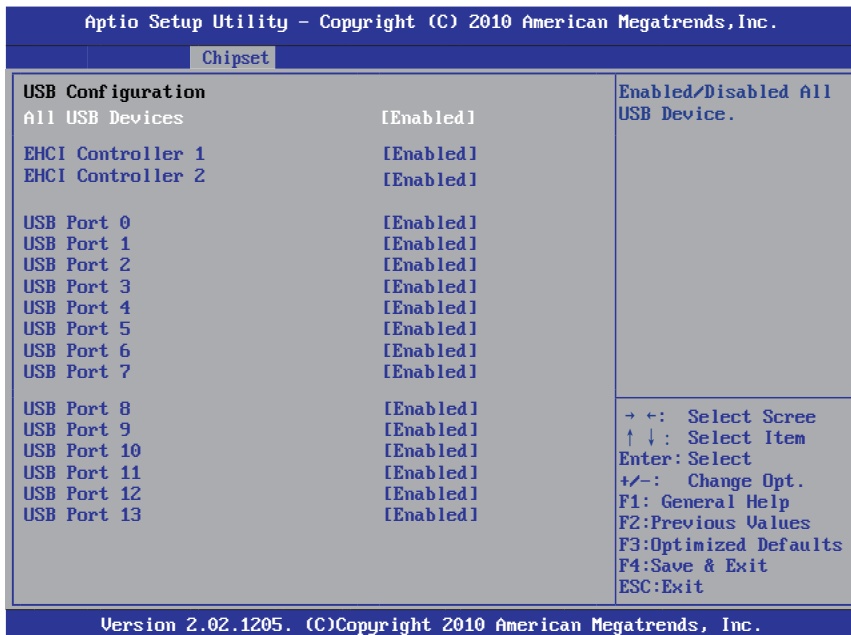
Aptio Setup Utility – Copyright (C) 2010 American Megatrends, Inc.

Chipset

USB Configuration

| | |
|---|---|
| All USB Devices | [Enabled] |
| EHCI Controller 1 | [Enabled] |
| EHCI Controller 2 | [Enabled] |
| USB Port 0 | [Enabled] |
| USB Port 1 | [Enabled] |
| USB Port 2 | [Enabled] |
| USB Port 3 | [Enabled] |
| USB Port 4 | [Enabled] |
| USB Port 5 | [Enabled] |
| USB Port 6 | [Enabled] |
| USB Port 7 | [Enabled] |
| USB Port 8 | [Enabled] |
| USB Port 9 | [Enabled] |
| USB Port 10 | [Enabled] |
| USB Port 11 | [Enabled] |
| USB Port 12 | [Enabled] |
| USB Port 13 | [Enabled] |

Enabled/Disabled All USB Device.

→ ←: Select Scree
↑ ↓: Select Item
Enter: Select
+/-: Change Opt.
F1: General Help
F2:Previous Values
F3:Optimized Defaults
F4:Save & Exit
ESC:Exit

Version 2.02.1205. (C)Copyright 2010 American Megatrends, Inc.